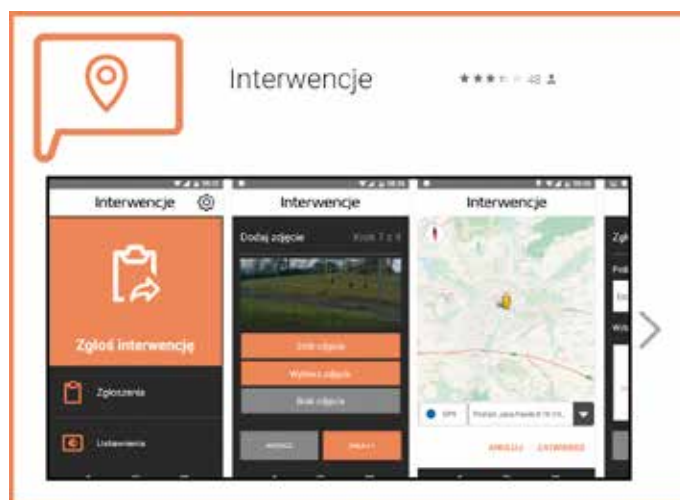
Interwencje

48

Interwencje

Zgłoś interwencję

Zgłoszenia

Ustawienia

Interwencje

Dodaj zdjęcie

Krok 1 z 4

Zrób zdjęcie

Wybierz zdjęcie

Brak zdjęcia

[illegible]

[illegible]

Interwencje

GPS

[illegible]

ANULUJ

ZATWIERDŹ

Zgł